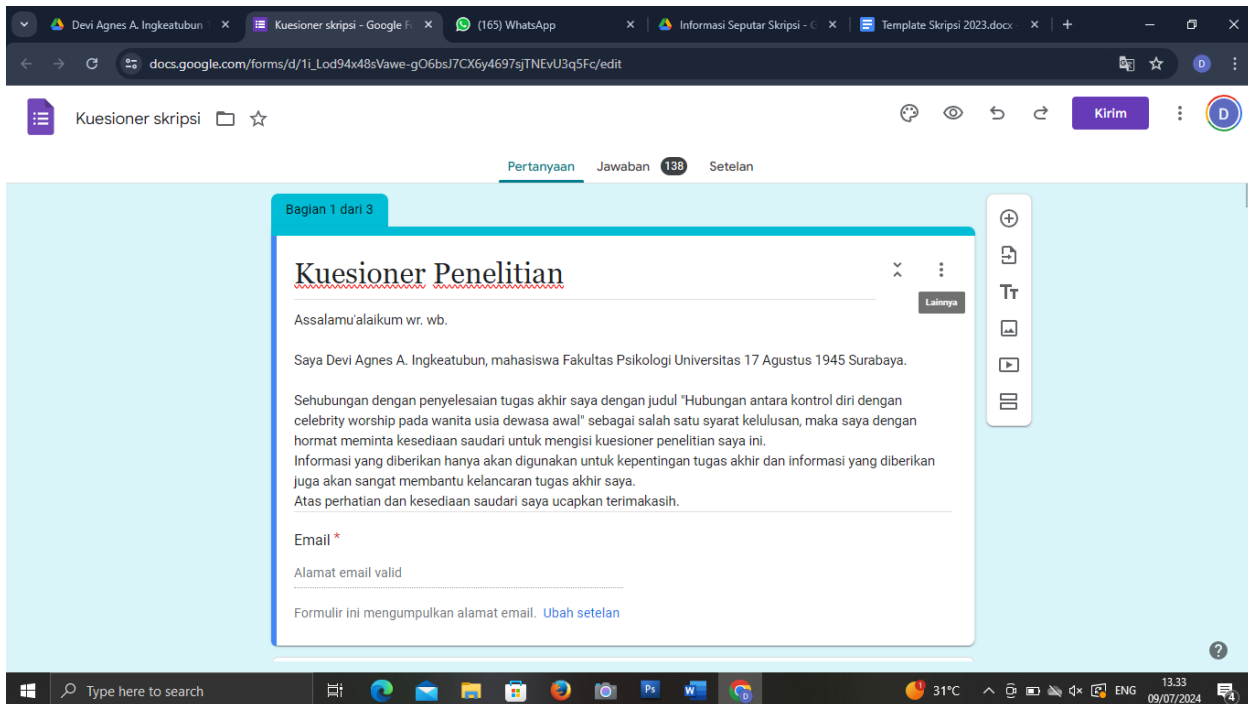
Devi Agnes A. Ingkeatubun ×
Kuesioner skripsi - Google F ×
(165) WhatsApp ×
Informasi Seputar Skripsi - ×
Template Skripsi 2023.docx ×

docs.google.com/forms/d/1i_Lod94x48sVawe-gO6bsJ7CX6y4697sjTNEvU3q5Fc/edit

Kuesioner skripsi

Kirim

D

Pertanyaan Jawaban 138 Setelan

Bagian 1 dari 3

Kuesioner Penelitian

Lainnya

Assalamu'alaikum wr. wb.

Saya Devi Agnes A. Ingkeatubun, mahasiswa Fakultas Psikologi Universitas 17 Agustus 1945 Surabaya.

Sehubungan dengan penyelesaian tugas akhir saya dengan judul "Hubungan antara kontrol diri dengan celebrity worship pada wanita usia dewasa awal" sebagai salah satu syarat kelulusan, maka saya dengan hormat meminta kesediaan saudari untuk mengisi kuesioner penelitian saya ini.
Informasi yang diberikan hanya akan digunakan untuk kepentingan tugas akhir dan informasi yang diberikan juga akan sangat membantu kelancaran tugas akhir saya.
Atas perhatian dan kesediaan saudari saya ucapkan terimakasih.

Email *

Alamat email valid

Formulir ini mengumpulkan alamat email. Ubah setelan

Type here to search

31°C ENG 13.33 09/07/2024 4